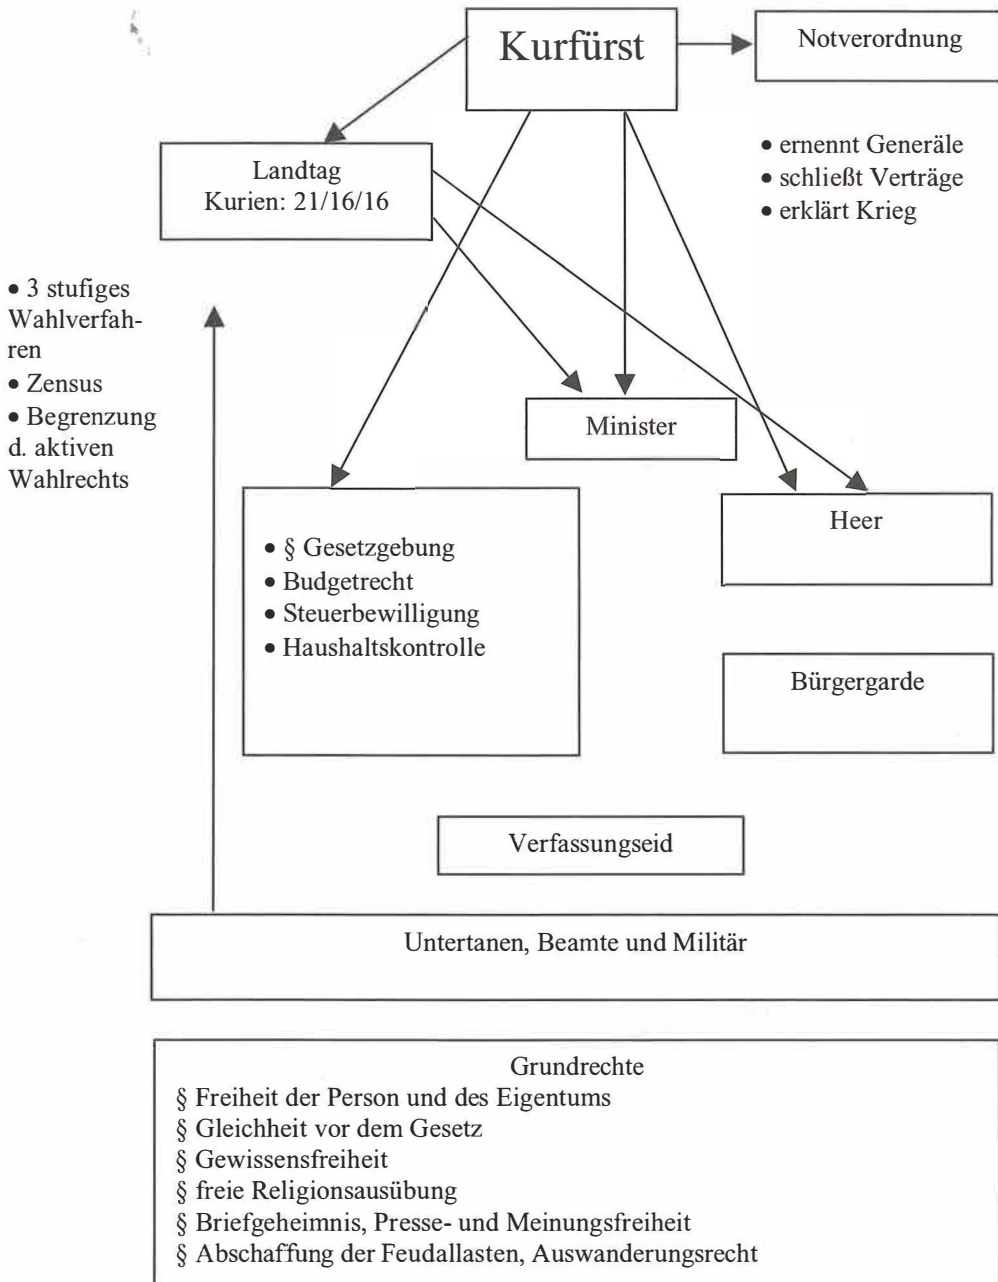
Kurfürst

Notverordnung

Landtag
Kurien: 21/16/16

• ernennt Generäle
• schließt Verträge
• erklärt Krieg

• 3 stufiges Wahlverfahren
• Zensus
• Begrenzung d. aktiven Wahlrechts

Minister

• § Gesetzgebung
• Budgetrecht
• Steuerbewilligung
• Haushaltskontrolle

Heer

Bürgergarde

Verfassungseid

Untertanen, Beamte und Militär

Grundrechte
§ Freiheit der Person und des Eigentums
§ Gleichheit vor dem Gesetz
§ Gewissensfreiheit
§ freie Religionsausübung
§ Briefgeheimnis, Presse- und Meinungsfreiheit
§ Abschaffung der Feudallasten, Auswanderungsrecht